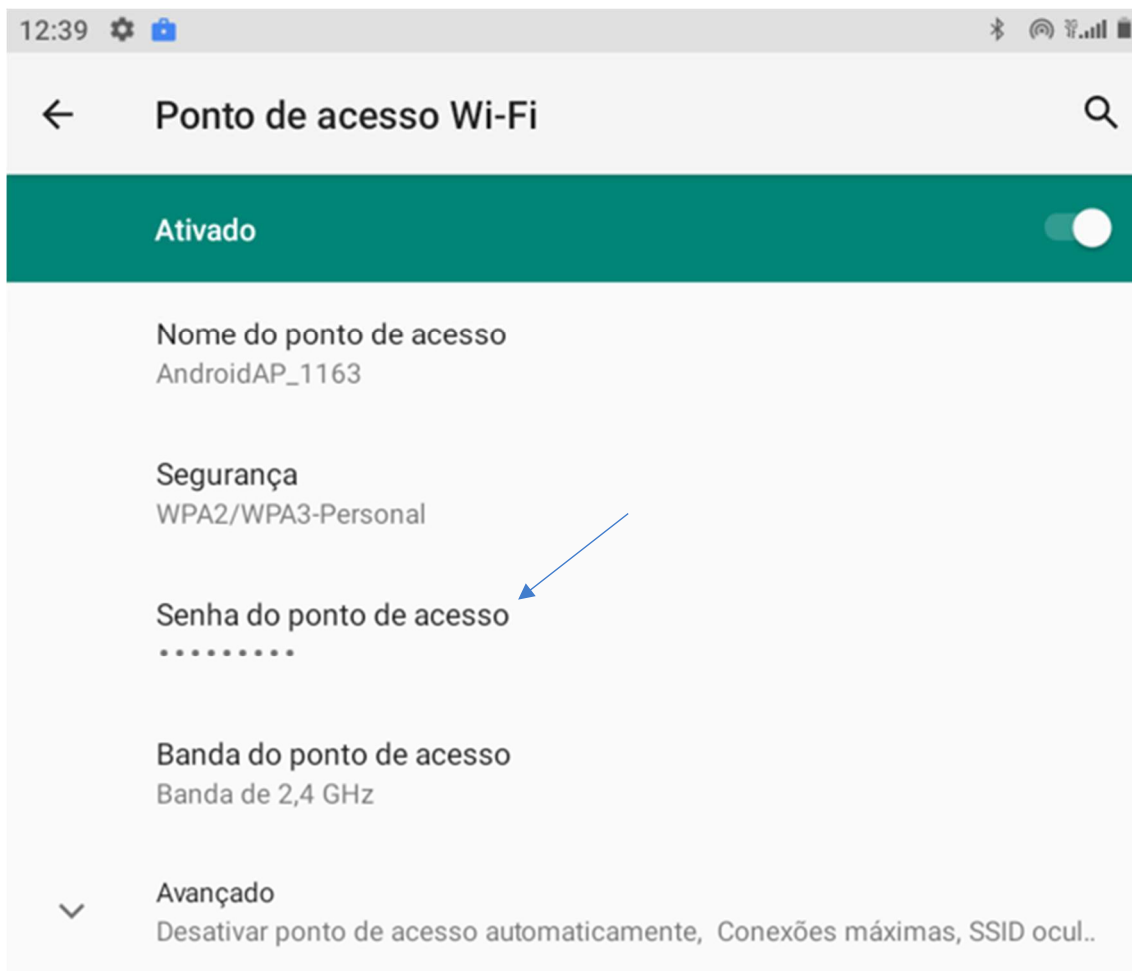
12:39

Ponto de acesso Wi-Fi

Ativado

Nome do ponto de acesso
AndroidAP_1163

Segurança
WPA2/WPA3-Personal

Senha do ponto de acesso
•••••••••

Banda do ponto de acesso
Banda de 2,4 GHz

Avançado
Desativar ponto de acesso automaticamente, Conexões máximas, SSID ocul..